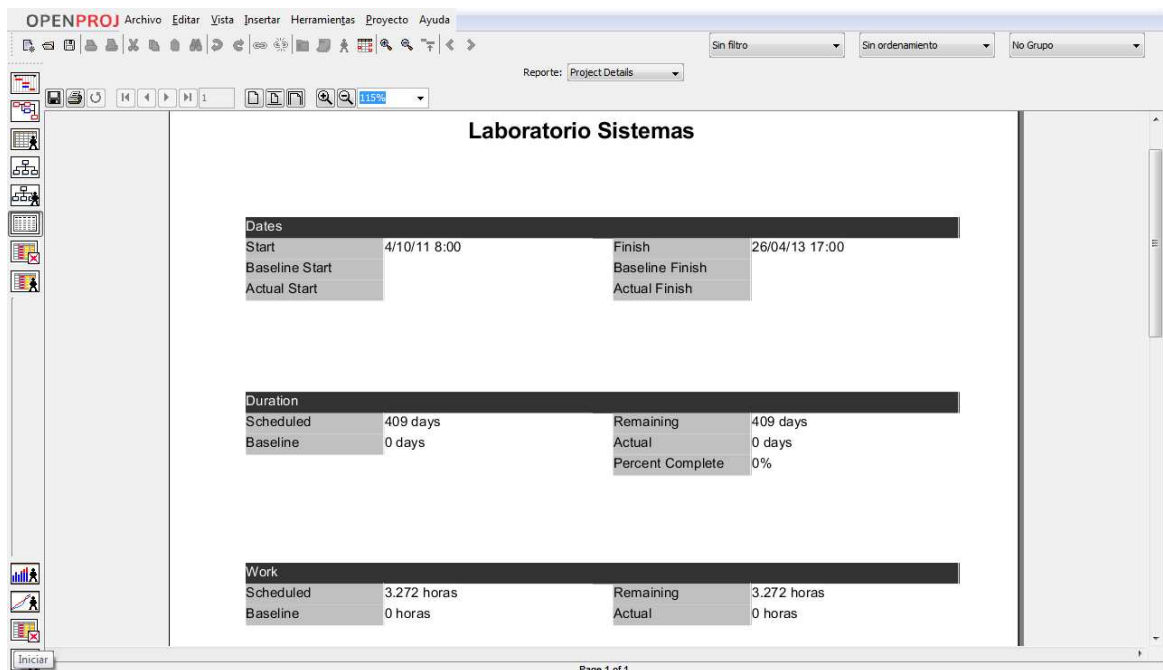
OPENPROJ Archivo Editar Vista Insertar Herramientas Proyecto Ayuda

Sin filtro
Sin ordenamiento
No Grupo

Reporte: Project Details

1
115%

Laboratorio Sistemas

| Dates | | | |
|---|---|---|---|
| Start | 4/10/11 8:00 | Finish | 26/04/13 17:00 |
| Baseline Start | | Baseline Finish | |
| Actual Start | | Actual Finish | |

| Duration | | | |
|---|---|---|---|
| Scheduled | 409 days | Remaining | 409 days |
| Baseline | 0 days | Actual | 0 days |
| | | Percent Complete | 0% |

| Work | | | |
|---|---|---|---|
| Scheduled | 3.272 horas | Remaining | 3.272 horas |
| Baseline | 0 horas | Actual | 0 horas |

Iniciar

Page 1 of 1